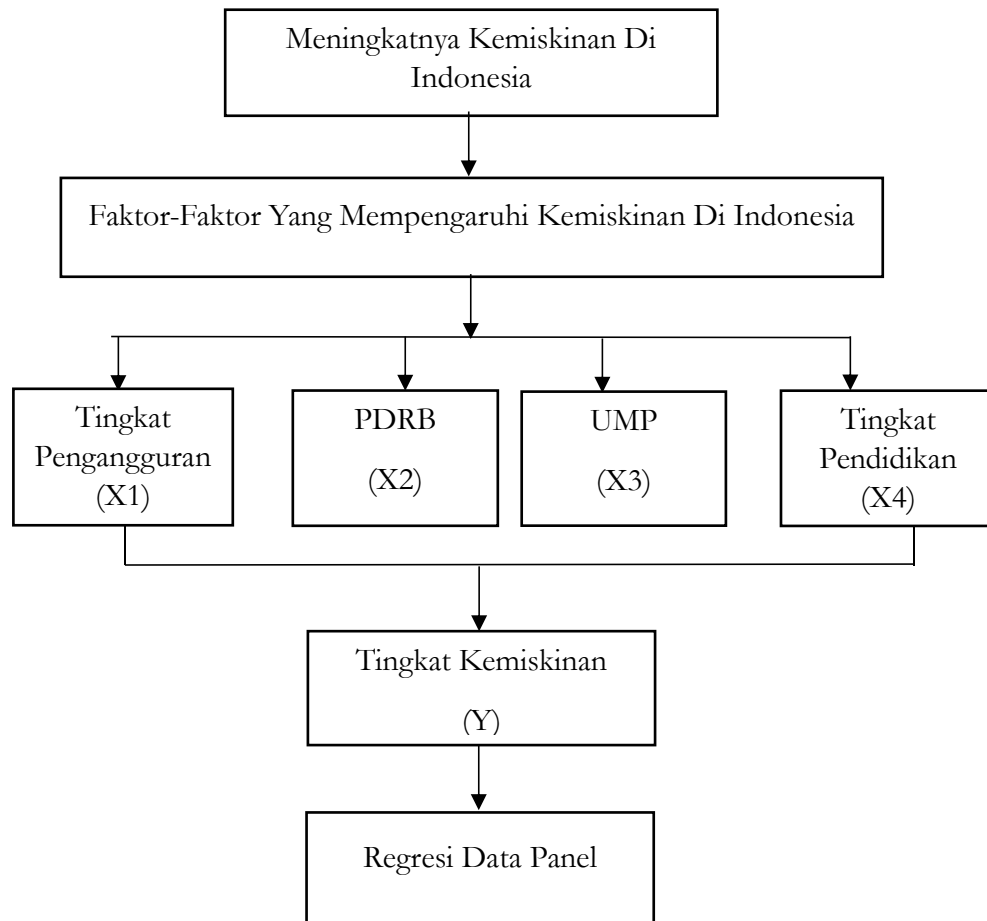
Meningkatnya Kemiskinan Di Indonesia

Faktor-Faktor Yang Mempengaruhi Kemiskinan Di Indonesia

Tingkat Pengangguran (X1)

PDRB (X2)

UMP (X3)

Tingkat Pendidikan (X4)

Tingkat Kemiskinan (Y)

Regresi Data Panel